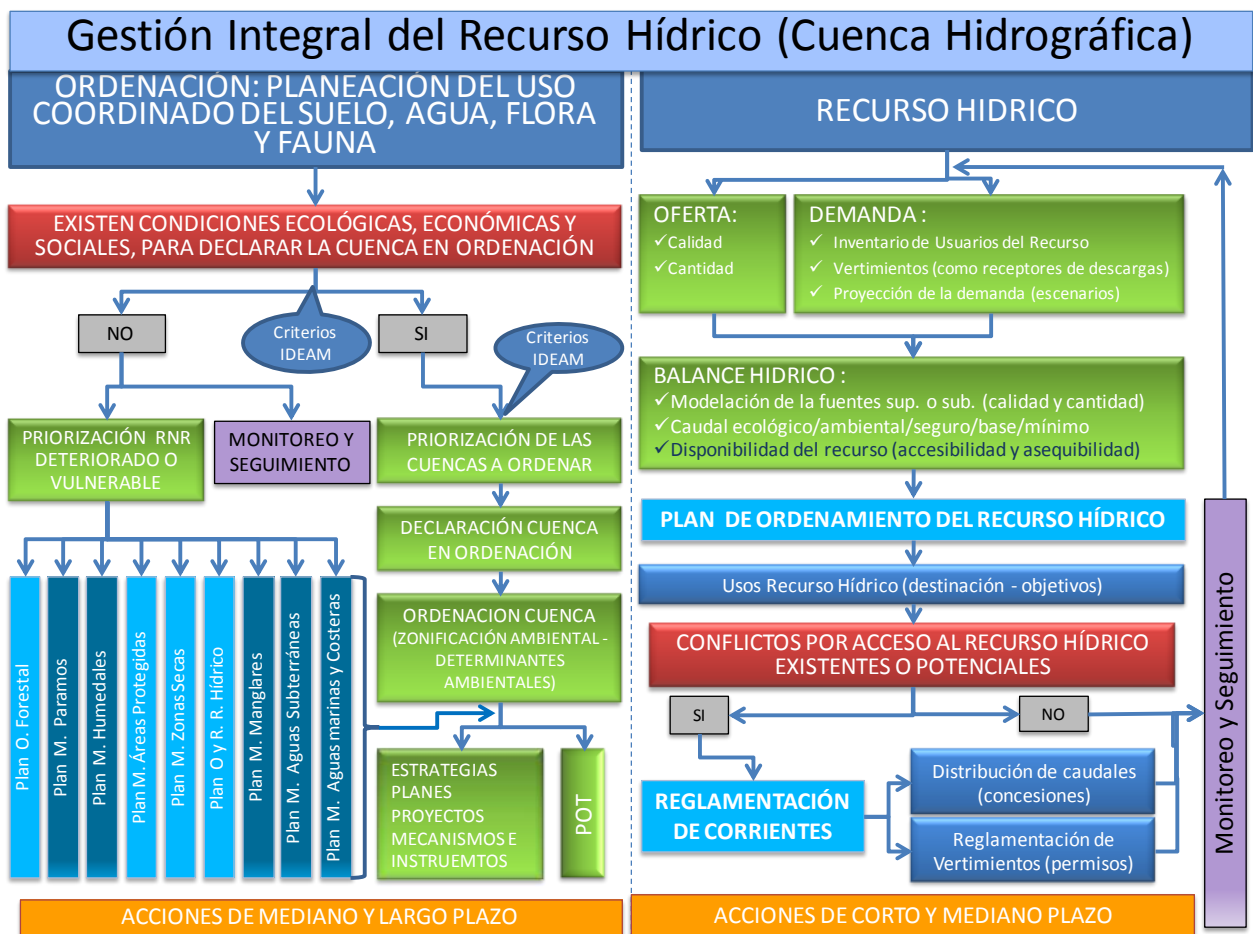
Gestión Integral del Recurso Hídrico (Cuenca Hidrográfica)

ORDENACIÓN: PLANEACIÓN DEL USO COORDINADO DEL SUELO, AGUA, FLORA Y FAUNA

EXISTEN CONDICIONES ECOLÓGICAS, ECONÓMICAS Y SOCIALES, PARA DECLARAR LA CUENCA EN ORDENACIÓN

NO

Criterios IDEAM

SI

Criterios IDEAM

PRIORIZACIÓN RNR DETERIORADO O VULNERABLE

MONITOREO Y SEGUIMIENTO

PRIORIZACIÓN DE LAS CUENCAS A ORDENAR

DECLARACIÓN CUENCA EN ORDENACIÓN

ORDENACION CUENCA (ZONIFICACIÓN AMBIENTAL - DETERMINANTES AMBIENTALES)

Plan O. Forestal

Plan M. Paramos

Plan M. Humedales

Plan M. Áreas Protegidas

Plan M. Zonas Secas

Plan O y R. R. Hídrico

Plan M. Manglares

Plan M. Aguas Subterráneas

Plan M. Aguas marinas y Costeras

ESTRATEGIAS PLANES PROYECTOS MECANISMOS E INSTRUEMTOS

POT

ACCIONES DE MEDIANO Y LARGO PLAZO

RECURSO HIDRICO

OFERTA:
✓Calidad
✓Cantidad

DEMANDA :
✓ Inventario de Usuarios del Recurso
✓ Vertimientos (como receptores de descargas)
✓ Proyección de la demanda (escenarios)

BALANCE HIDRICO :
✓Modelación de la fuentes sup. o sub. (calidad y cantidad)
✓Caudal ecológico/ambiental/seguro/base/mínimo
✓Disponibilidad del recurso (accesibilidad y asequibilidad)

PLAN DE ORDENAMIENTO DEL RECURSO HÍDRICO

Usos Recurso Hídrico (destinación - objetivos)

CONFLICTOS POR ACCESO AL RECURSO HÍDRICO EXISTENTES O POTENCIALES

SI

NO

REGLAMENTACIÓN DE CORRIENTES

Distribución de caudales (concesiones)

Reglamentación de Vertimientos (permisos)

Monitoreo y Seguimiento

ACCIONES DE CORTO Y MEDIANO PLAZO